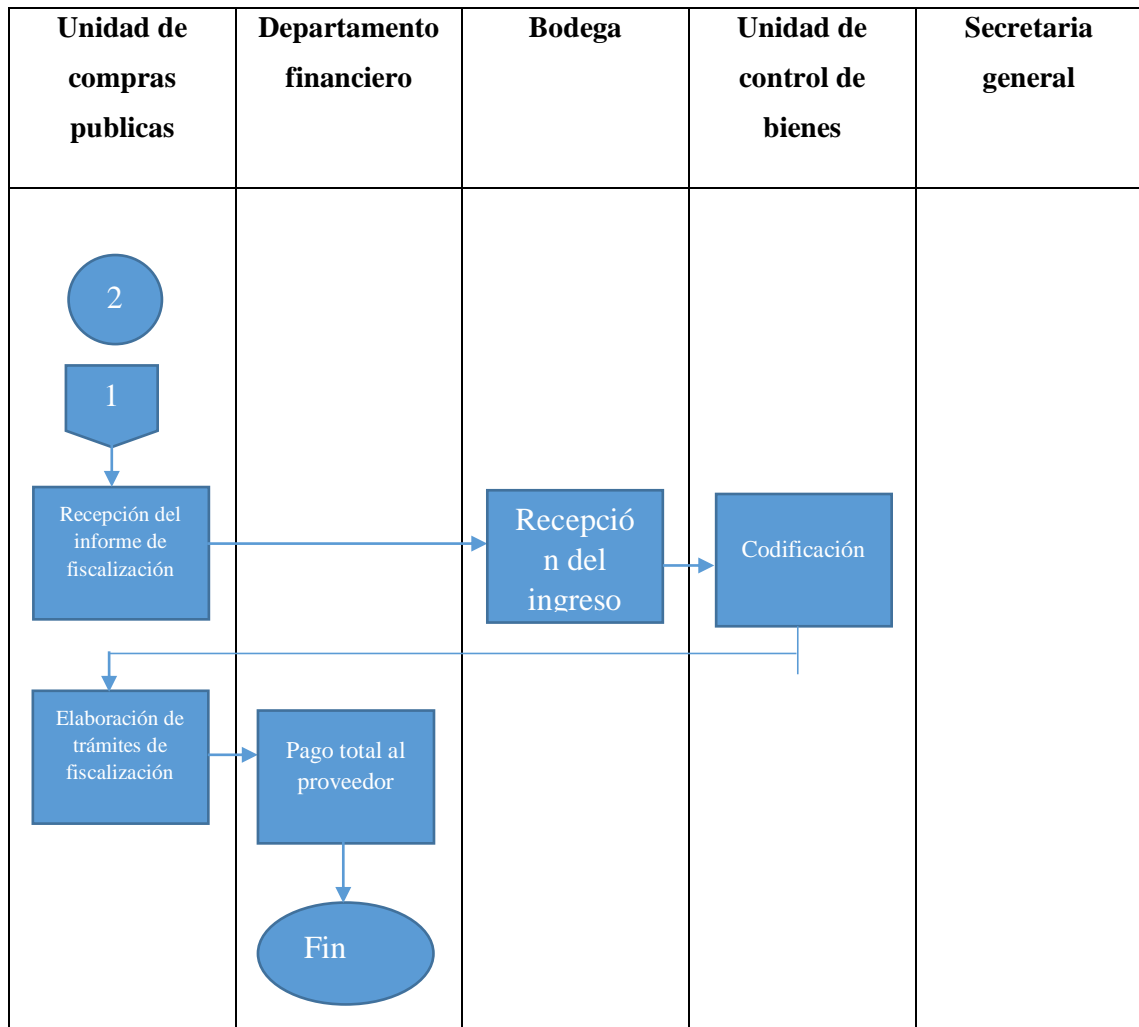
| Unidad de compras publicas | Departamento financiero | Bodega | Unidad de control de bienes | Secretaria general |
|---|---|---|---|---|

2

1

Recepción del informe de fiscalización

Recepción del ingreso

Codificación

Elaboración de trámites de fiscalización

Pago total al proveedor

Fin